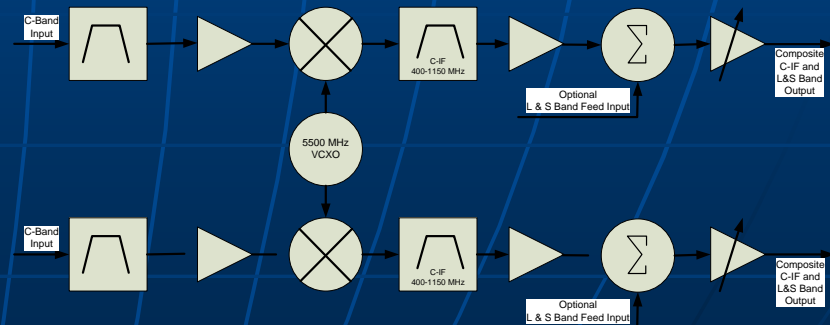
C-Band Input

C-IF
400-1150 MHz

$\sum$

Composite C-IF and L&S Band Output

Optional
L & S Band Feed Input

5500 MHz
VCXO

C-Band Input

C-IF
400-1150 MHz

$\sum$

Composite C-IF and L&S Band Output

Optional
L & S Band Feed Input